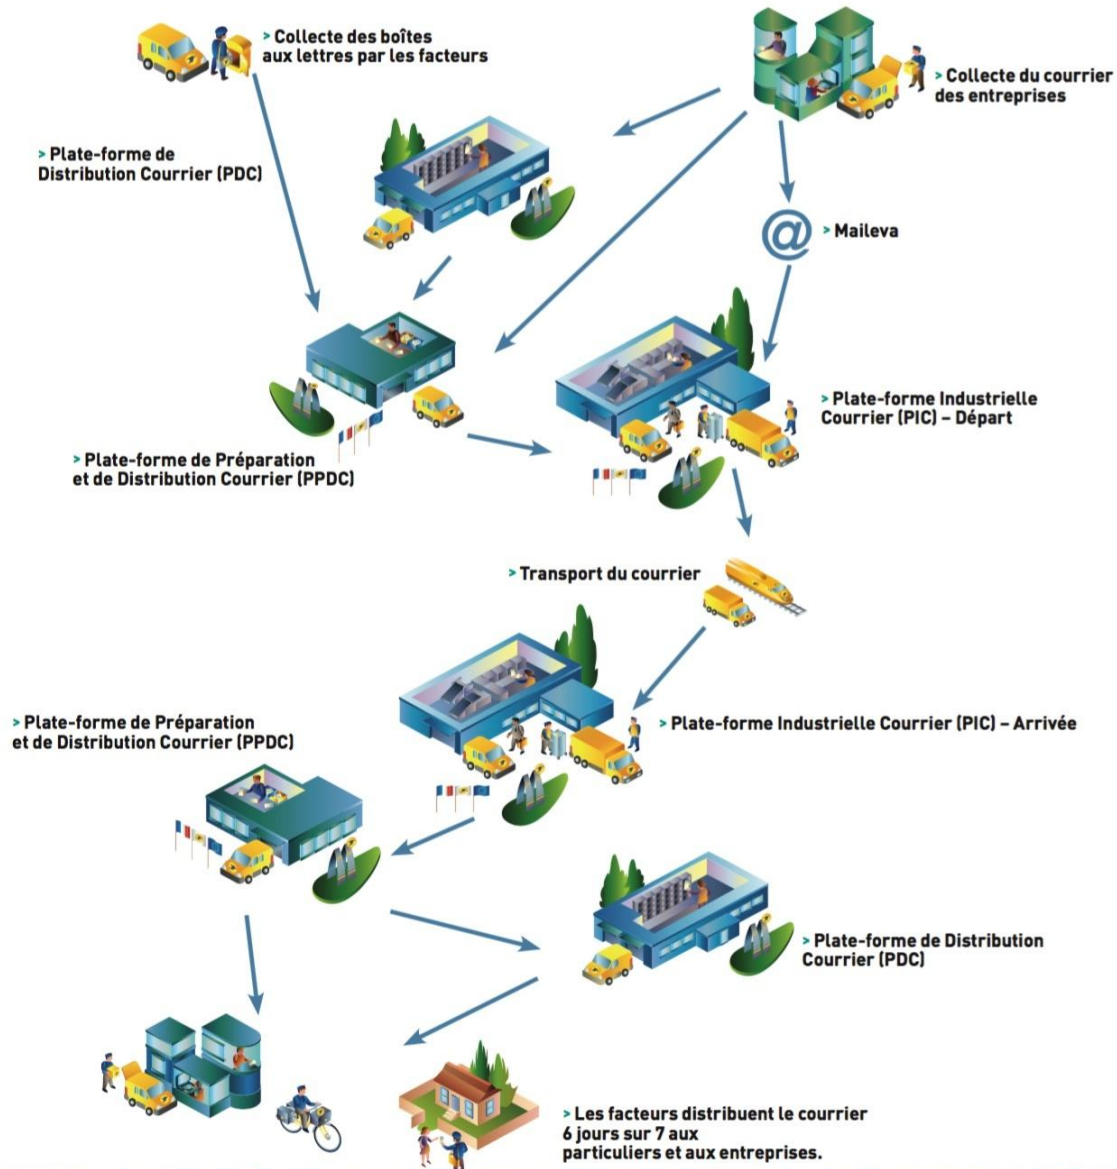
> Collecte des boîtes aux lettres par les facteurs

> Collecte du courrier des entreprises

> Plate-forme de Distribution Courrier (PDC)

> Maileva

> Plate-forme Industrielle Courrier (PIC) – Départ

> Plate-forme de Préparation et de Distribution Courrier (PPDC)

> Transport du courrier

> Plate-forme de Préparation et de Distribution Courrier (PPDC)

> Plate-forme Industrielle Courrier (PIC) – Arrivée

> Plate-forme de Distribution Courrier (PDC)

> Les facteurs distribuent le courrier 6 jours sur 7 aux particuliers et aux entreprises.